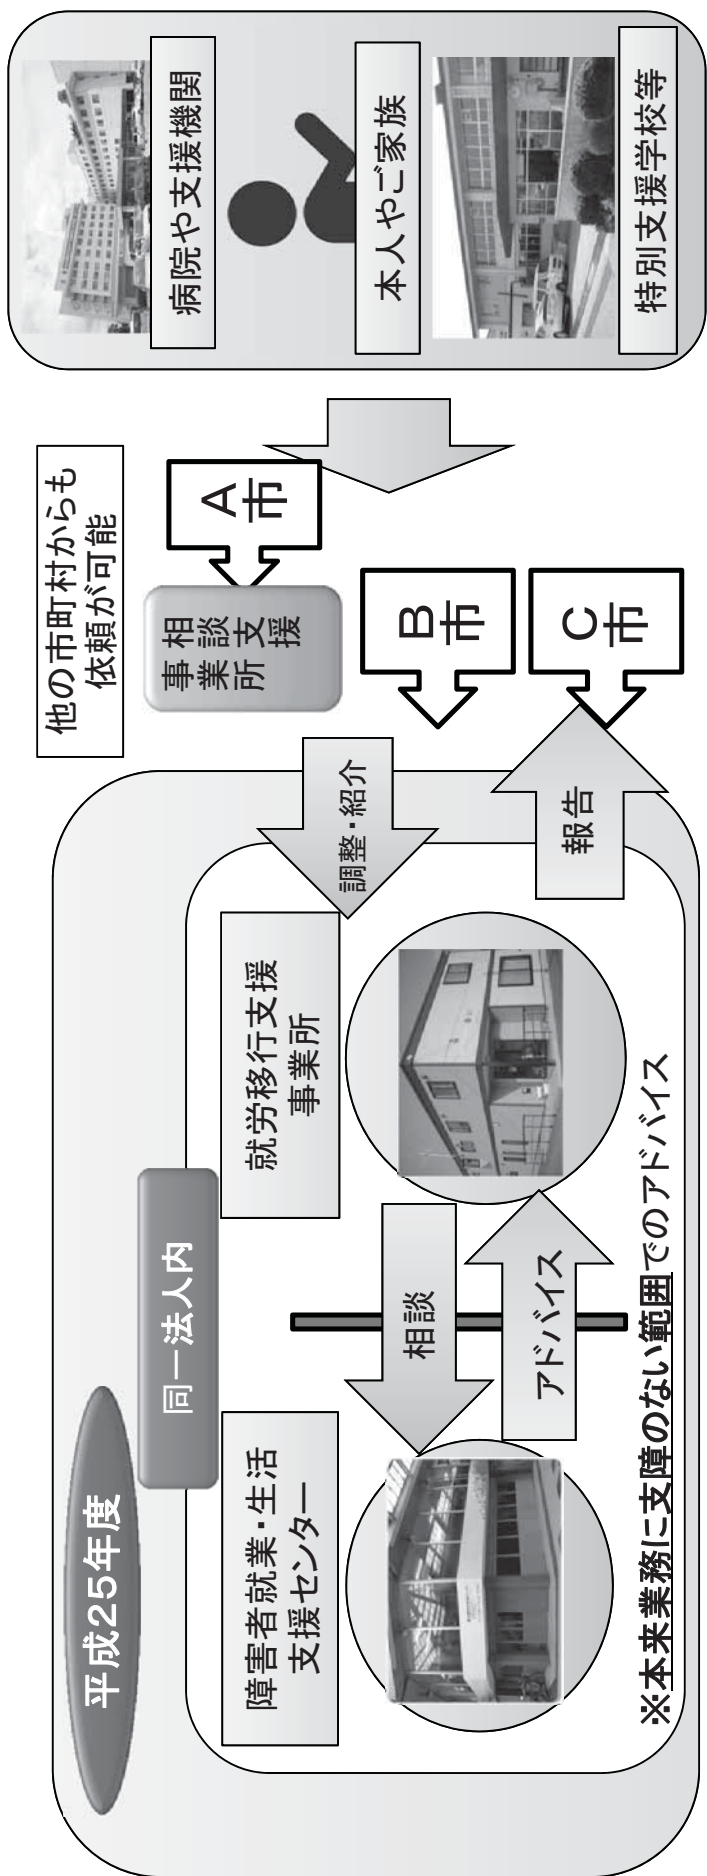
病院や支援機関

本人やご家族

特別支援学校等

他の市町村からも依頼が可能

A市

相談支援事業所

B市

C市

調整・紹介

報告

平成25年度

同一法人内

障害者就業・生活支援センター

就労移行支援事業所

相談

アドバイス

※本来業務に支障のない範囲でのアドバイス